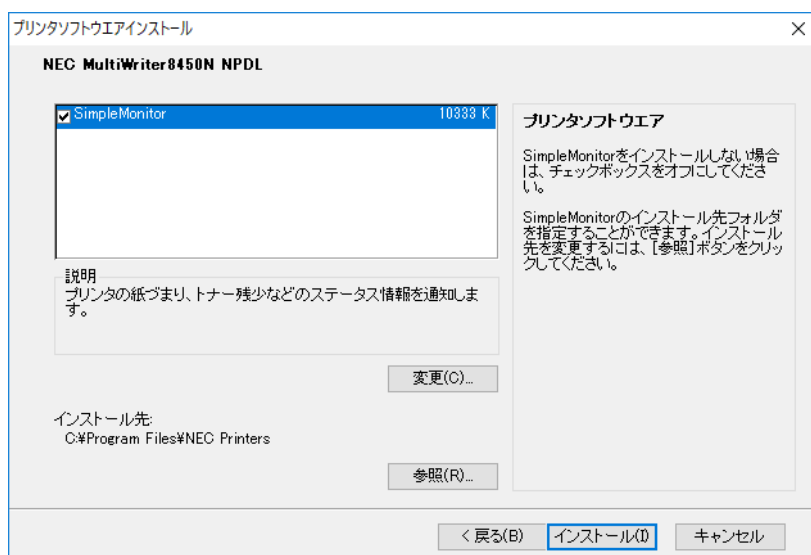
プリンタソフトウエアインストール

×

NEC MultiWriter8450N NPDL

SimpleMonitor 10333 K

プリンタソフトウエア

SimpleMonitorをインストールしない場合は、チェックボックスをオフにしてください。

SimpleMonitorのインストール先フォルダを指定することができます。インストール先を変更するには、[参照]ボタンをクリックしてください。

説明
プリンタの紙づまり、トナー残少などのステータス情報を通知します。

変更(C)...

インストール先:
C:¥Program Files¥NEC Printers

参照(R)...

< 戻る(B)

インストール(I)

キャンセル